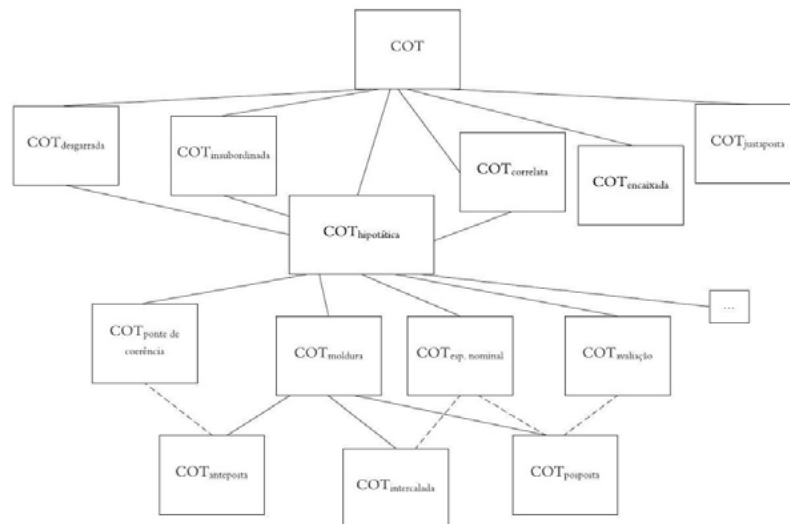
COT

COT$_{\text{desgarrada}}$

COT$_{\text{insubordinada}}$

COT$_{\text{correlata}}$

COT$_{\text{encaixada}}$

COT$_{\text{justaposta}}$

COT$_{\text{hipotática}}$

COT$_{\text{ponte de coerência}}$

COT$_{\text{moldura}}$

COT$_{\text{esp. nominal}}$

COT$_{\text{avaliação}}$

...

COT$_{\text{anteposta}}$

COT$_{\text{intercalada}}$

COT$_{\text{posposta}}$